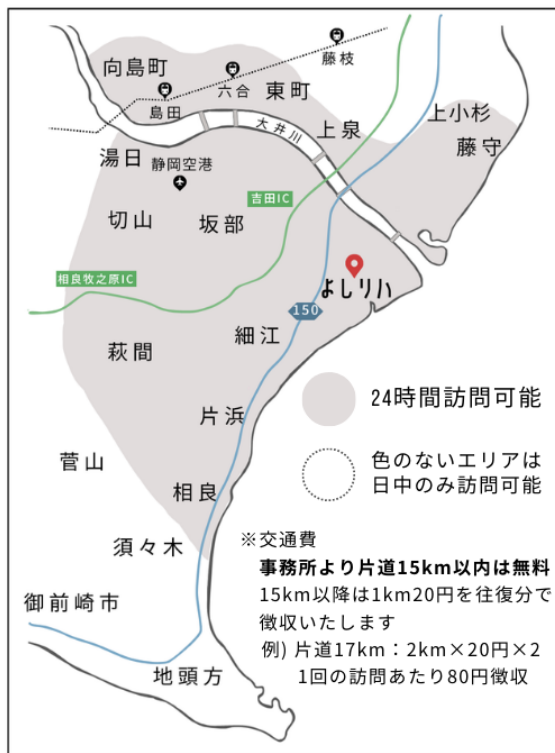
向島町
六合
藤枝
東町
島田
大井川
上小杉
上泉
藤守
湯日
静岡空港
吉田IC
切山
坂部
相良牧之原IC
よしりハ
150
細江
萩間
24時間訪問可能
片浜
色のないエリアは日中のみ訪問可能
菅山
相良
須々木
※交通費
事務所より片道15km以内は無料
15km以降は1km20円を往復分で徴収いたします
例) 片道17km：2km×20円×2
1回の訪問あたり80円徴収
御前崎市
地頭方